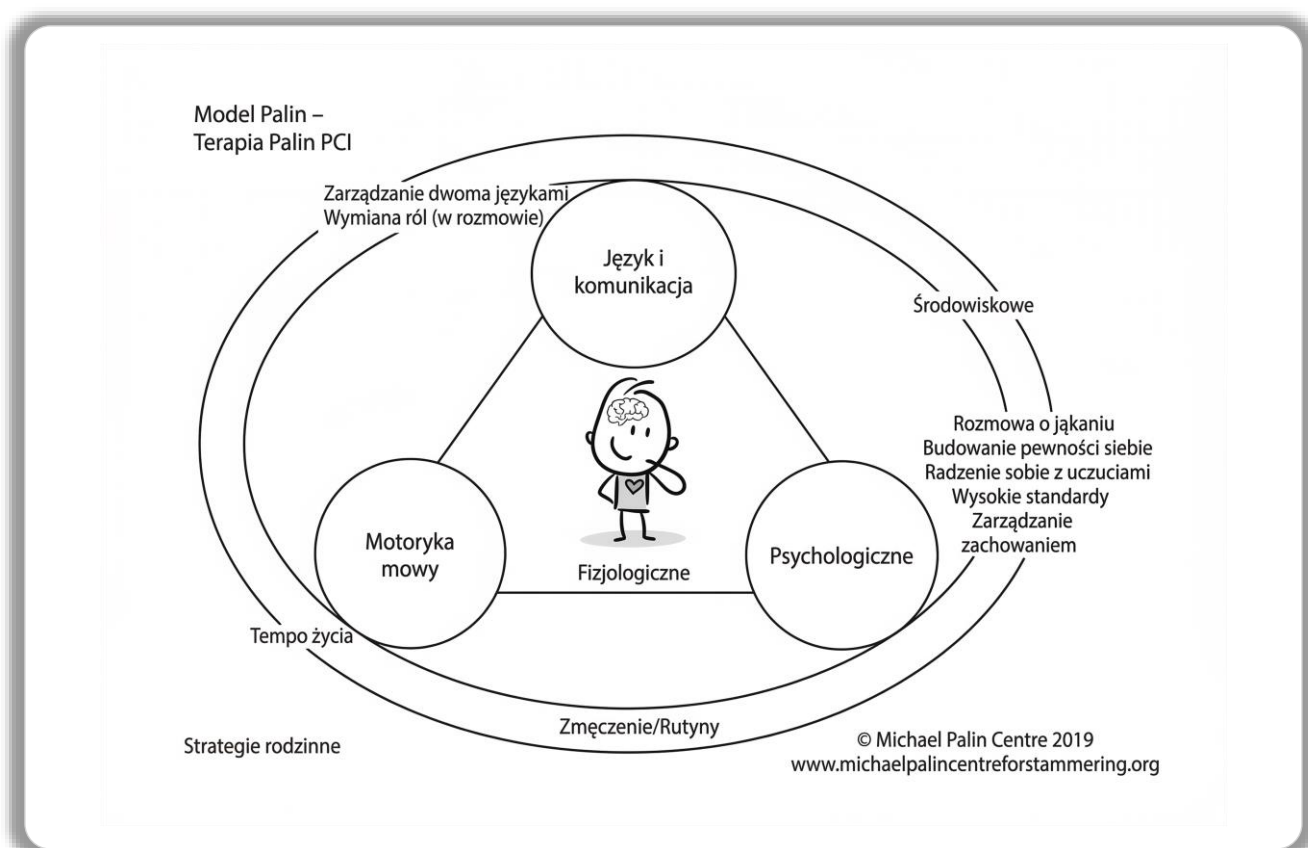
Model Palin –
Terapia Palin PCI

Zarządzanie dwoma językami
Wymiana ról (w rozmowie)

Język i komunikacja

Środowiskowe

Rozmowa o jąkaniu
Budowanie pewności siebie
Radzenie sobie z uczuciami
Wysokie standardy
Zarządzanie zachowaniem

Motoryka mowy

Fizjologiczne

Psychologiczne

Tempo życia

Zmęczenie/Rutyny

Strategie rodzinne

© Michael Palin Centre 2019
www.michaelpalincentreforstammering.org